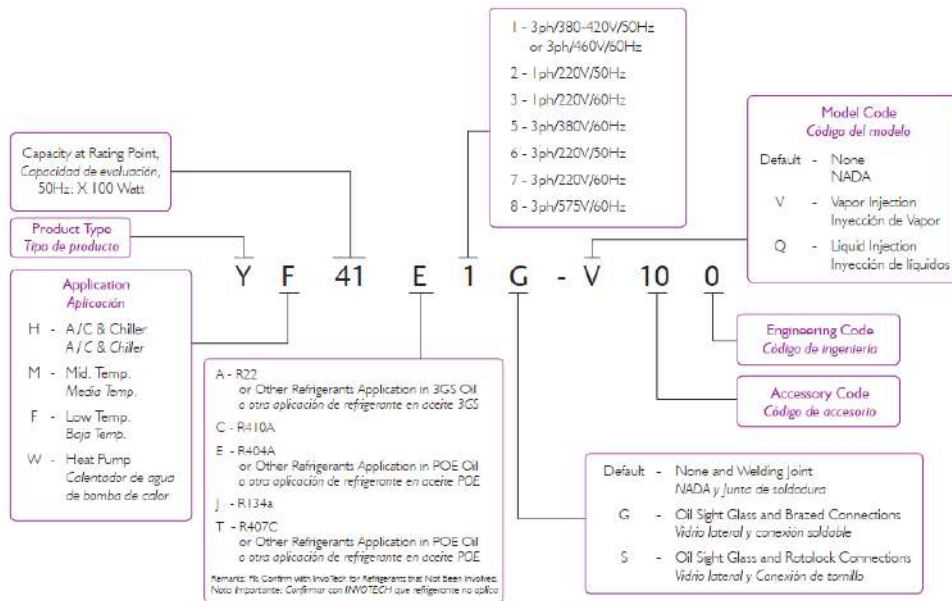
Capacity at Rating Point,
Capacidad de evaluación,
50Hz: X 100 Watt

Product Type
Tipo de producto

Application
Aplicación
H - A/C & Chiller
A/C & Chiller
M - Mid. Temp.
Media Temp.
F - Low Temp.
Baja Temp.
W - Heat Pump
Calentador de agua de bomba de calor

1 - 3ph/380-420V/50Hz
or 3ph/460V/60Hz
2 - 1ph/220V/50Hz
3 - 1ph/220V/60Hz
5 - 3ph/380V/60Hz
6 - 3ph/220V/50Hz
7 - 3ph/220V/60Hz
8 - 3ph/575V/60Hz

Model Code
Código del modelo
Default - None
NADA
V - Vapor Injection
Inyección de Vapor
Q - Liquid Injection
Inyección de líquidos

Y F 41 E 1 G - V 10 0

Engineering Code
Código de ingeniería

Accessory Code
Código de accesorio

A - R22
or Other Refrigerants Application in 3GS Oil
o otra aplicación de refrigerante en aceite 3GS
C - R410A
E - R404A
or Other Refrigerants Application in POE Oil
o otra aplicación de refrigerante en aceite POE
J - R134a
T - R407C
or Other Refrigerants Application in POE Oil
o otra aplicación de refrigerante en aceite POE
Remarks: Pls Confirm with InvoTech for Refrigerants that Not Been Involved.
Nota Importante: Confirmar con INVOTECH que refrigerante no aplica

Default - None and Welding Joint
NADA y Junta de soldadura
G - Oil Sight Glass and Brazed Connections
Vidrio lateral y conexión soldable
S - Oil Sight Glass and Rotolock Connections
Vidrio lateral y Conexión de tornillo